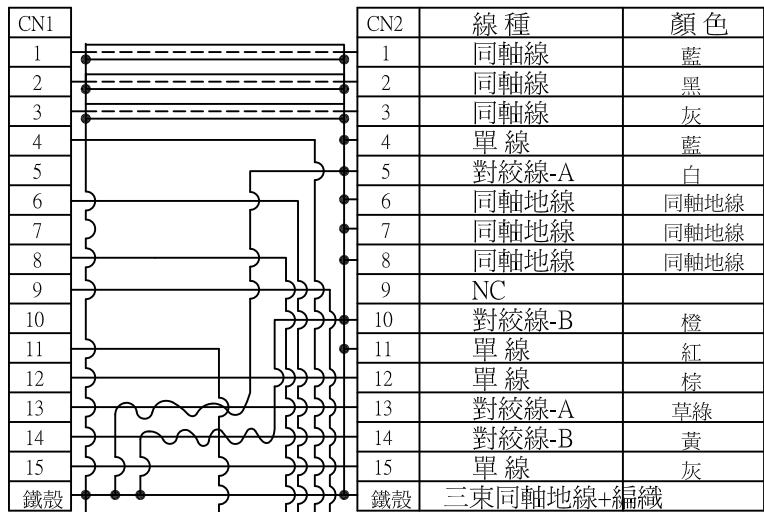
| CN1 |
|---|
| 1 |
| 2 |
| 3 |
| 4 |
| 5 |
| 6 |
| 7 |
| 8 |
| 9 |
| 10 |
| 11 |
| 12 |
| 13 |
| 14 |
| 15 |
| 鐵殼 |

| CN2 | 線 種 | 顏 色 |
|---|---|---|
| 1 | 同軸線 | 藍 |
| 2 | 同軸線 | 黑 |
| 3 | 同軸線 | 灰 |
| 4 | 單 線 | 藍 |
| 5 | 對絞線-A | 白 |
| 6 | 同軸地線 | 同軸地線 |
| 7 | 同軸地線 | 同軸地線 |
| 8 | 同軸地線 | 同軸地線 |
| 9 | NC | |
| 10 | 對絞線-B | 橙 |
| 11 | 單 線 | 紅 |
| 12 | 單 線 | 棕 |
| 13 | 對絞線-A | 草綠 |
| 14 | 對絞線-B | 黃 |
| 15 | 單 線 | 灰 |
| 鐵殼 | 三束同軸地線+編織 | |